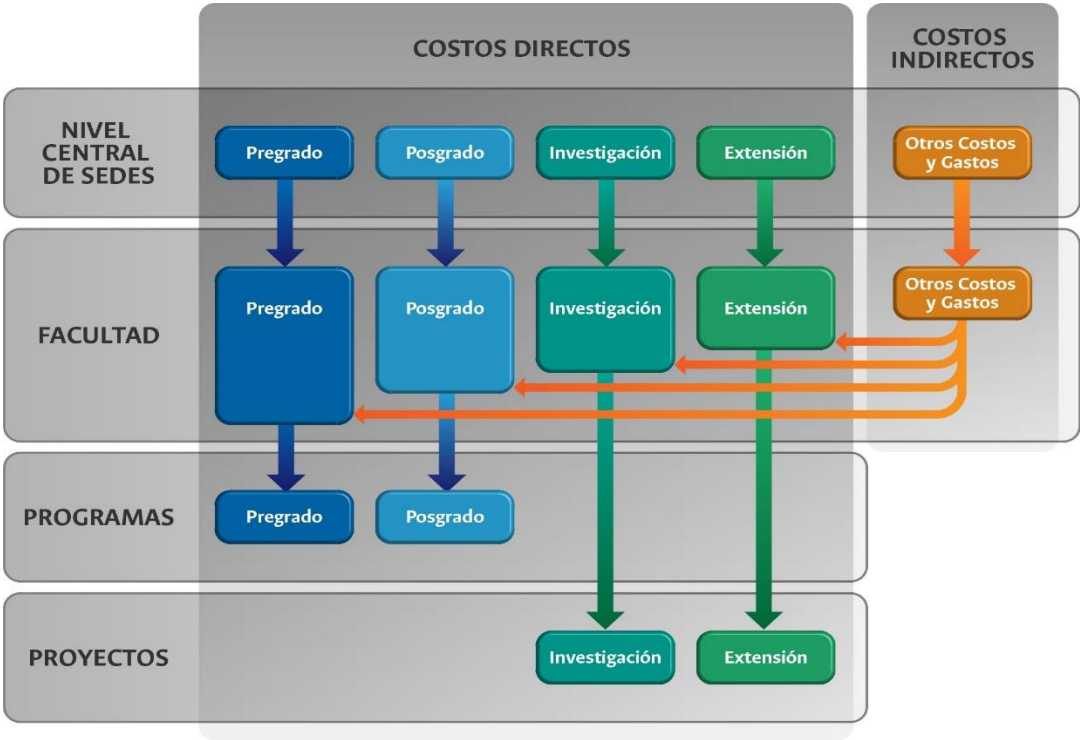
COSTOS DIRECTOS

COSTOS INDIRECTOS

NIVEL CENTRAL DE SEDES

Pregrado

Posgrado

Investigación

Extensión

Otros Costos y Gastos

FACULTAD

Pregrado

Posgrado

Investigación

Extensión

Otros Costos y Gastos

PROGRAMAS

Pregrado

Posgrado

PROYECTOS

Investigación

Extensión